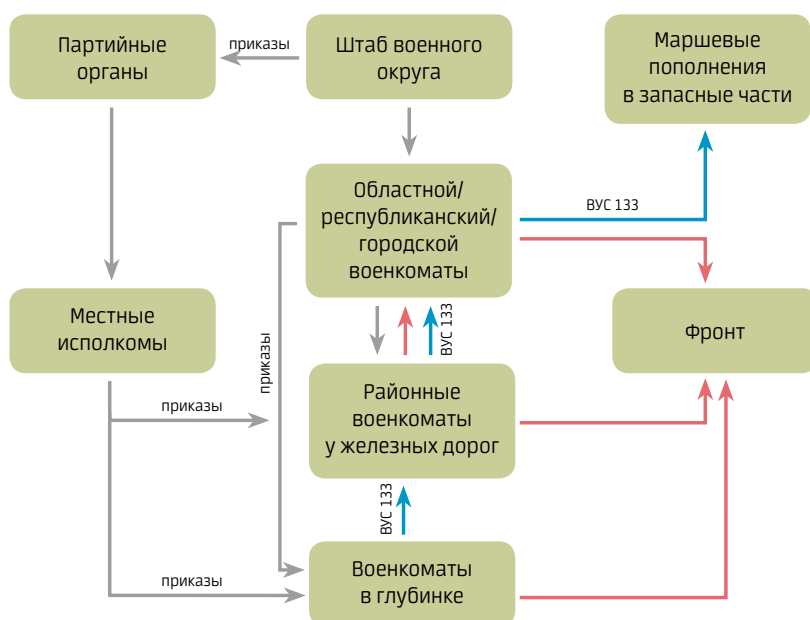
Партийные органы

приказы

Штаб военного округа

Маршевые пополнения в запасные части

Областной/ республиканский/ городской военкоматы

ВУС 133

Местные исполкомы

приказы

ВУС 133

Фронт

приказы

Районные военкоматы у железных дорог

ВУС 133

приказы

Военкоматы в глубинке